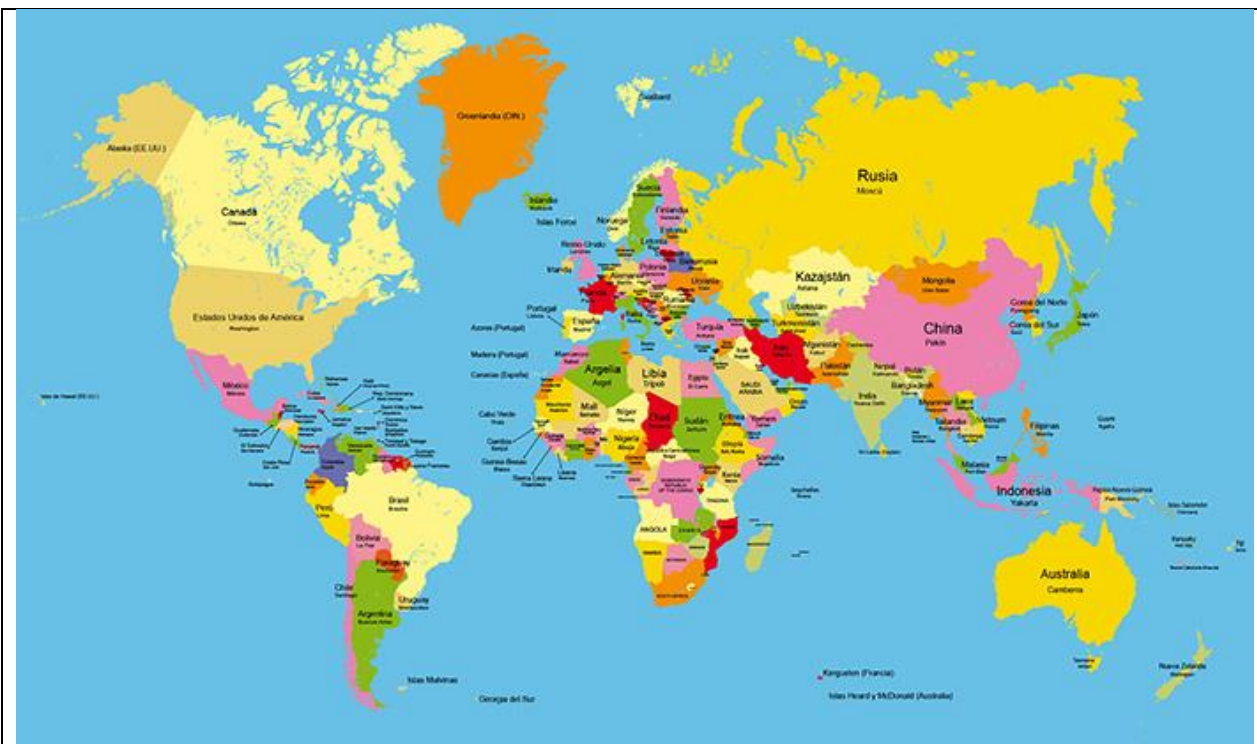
Svalbard

Groenlandia (DIN.)

Alaska (EE.UU.)

Canadá
Ottawa

Rusia
Moscú

Islandia
Reikiavik

Islas Feroe

Suecia
Estocolmo

Noruega
Oslo

Finlandia
Helsinki

Estonia

Letonia
Riga

Reino Unido
Londres

Irlanda

Polonia
Varsovia

Alemania

Ucrania
Kiev

Francia
París

Rumania

Kazajstán
Astana

Mongolia
Ulán Bator

Estados Unidos de América
Washington

Portugal
Lisboa

España
Madrid

Italia

Uzbekistán

Turkmenistán

Corea del Norte
Pyongyang

Corea del Sur
Seúl

Japón

Azores (Portugal)

Turquía
Ankara

Afganistán
Kabul

China
Pekín

Madeira (Portugal)

Marruecos
Rabat

Canarias (España)

Argelia
Argel

Libia
Trípoli

Egipto
El Cairo

Irán

Pakistán

Nepal

Bután

Bangladesh

India
Nueva Delhi

Islas de Hawaii (EE.UU.)

México

Cuba

Haití

Rep. Dominicana

Saudi Arabia

Myanmar

Laos

Vietnam

Tailandia

Camboya

Filipinas
Manila

Guam

Cabo Verde
Praia

Mali
Bamako

Níger
Niamey

Chad

Sudán
Jartum

Eritrea

Yemen

Etiopía
Adis Abeba

Somalia

Gambia

Guinea Bissau

Sierra Leona

Liberia

Nigeria
Abuja

Kenia

Sri Lanka

Malasia

Indonesia
Yakarta

Papúa Nueva Guinea

Islas Salomón

El Salvador

Costa Rica

Brasil
Brasilia

Perú
Lima

Bolivia
La Paz

Paraguay

Chile
Santiago

Argentina
Buenos Aires

Uruguay

ANGOLA

Seychelles

Australia
Canberra

Islas Malvinas

Georgia del Sur

Kerguelen (Francia)

Islas Heard y McDonald (Australia)

Tasmania

Nueva Zelanda
Wellington

Fiji